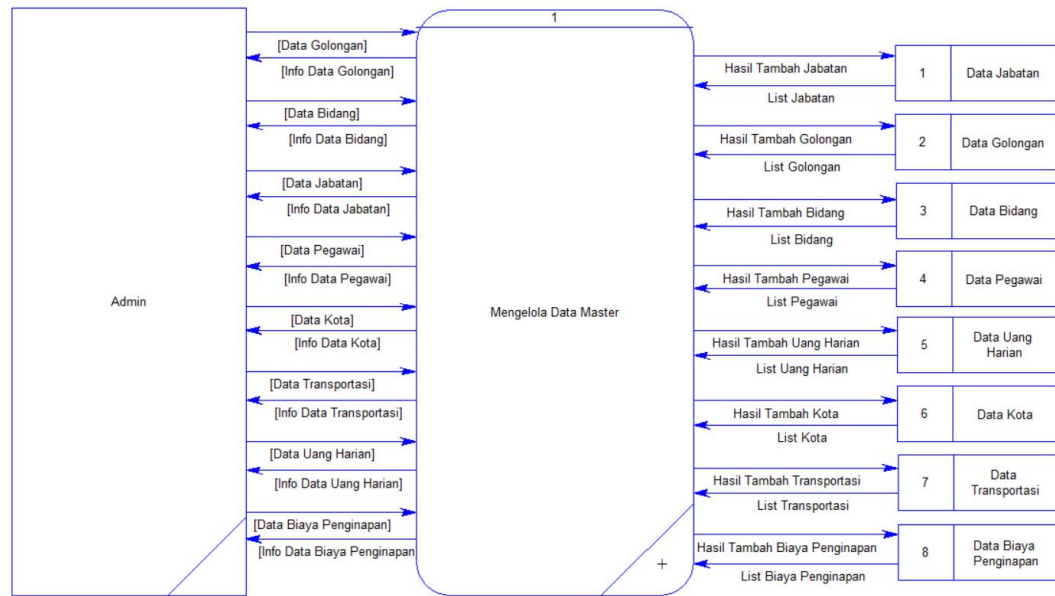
Admin

[Data Golongan]
[Info Data Golongan]
[Data Bidang]
[Info Data Bidang]
[Data Jabatan]
[Info Data Jabatan]
[Data Pegawai]
[Info Data Pegawai]
[Data Kota]
[Info Data Kota]
[Data Transportasi]
[Info Data Transportasi]
[Data Uang Harian]
[Info Data Uang Harian]
[Data Biaya Penginapan]
[Info Data Biaya Penginapan

1
Mengelola Data Master
+

Hasil Tambah Jabatan
List Jabatan
Hasil Tambah Golongan
List Golongan
Hasil Tambah Bidang
List Bidang
Hasil Tambah Pegawai
List Pegawai
Hasil Tambah Uang Harian
List Uang Harian
Hasil Tambah Kota
List Kota
Hasil Tambah Transportasi
List Transportasi
Hasil Tambah Biaya Penginapan
List Biaya Penginapan

| 1 | Data Jabatan |
|---|---|
| 2 | Data Golongan |
| 3 | Data Bidang |
| 4 | Data Pegawai |
| 5 | Data Uang Harian |
| 6 | Data Kota |
| 7 | Data Transportasi |
| 8 | Data Biaya Penginapan |